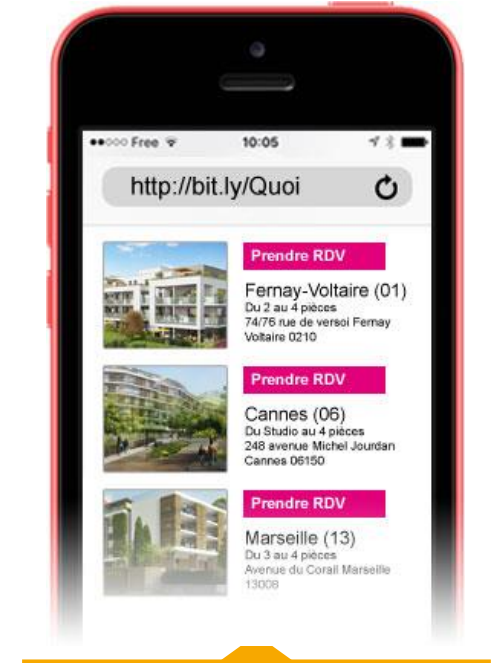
●●○○○ Free 10:05

http://bit.ly/Quoi

Prendre RDV

Fernay-Voltaire (01)
Du 2 au 4 pièces
74/76 rue de versoi Fernay Voltaire 0210

Prendre RDV

Cannes (06)
Du Studio au 4 pièces
248 avenue Michel Jourdan Cannes 06150

Prendre RDV

Marseille (13)
Du 3 au 4 pièces
Avenue du Corail Marseille 13008